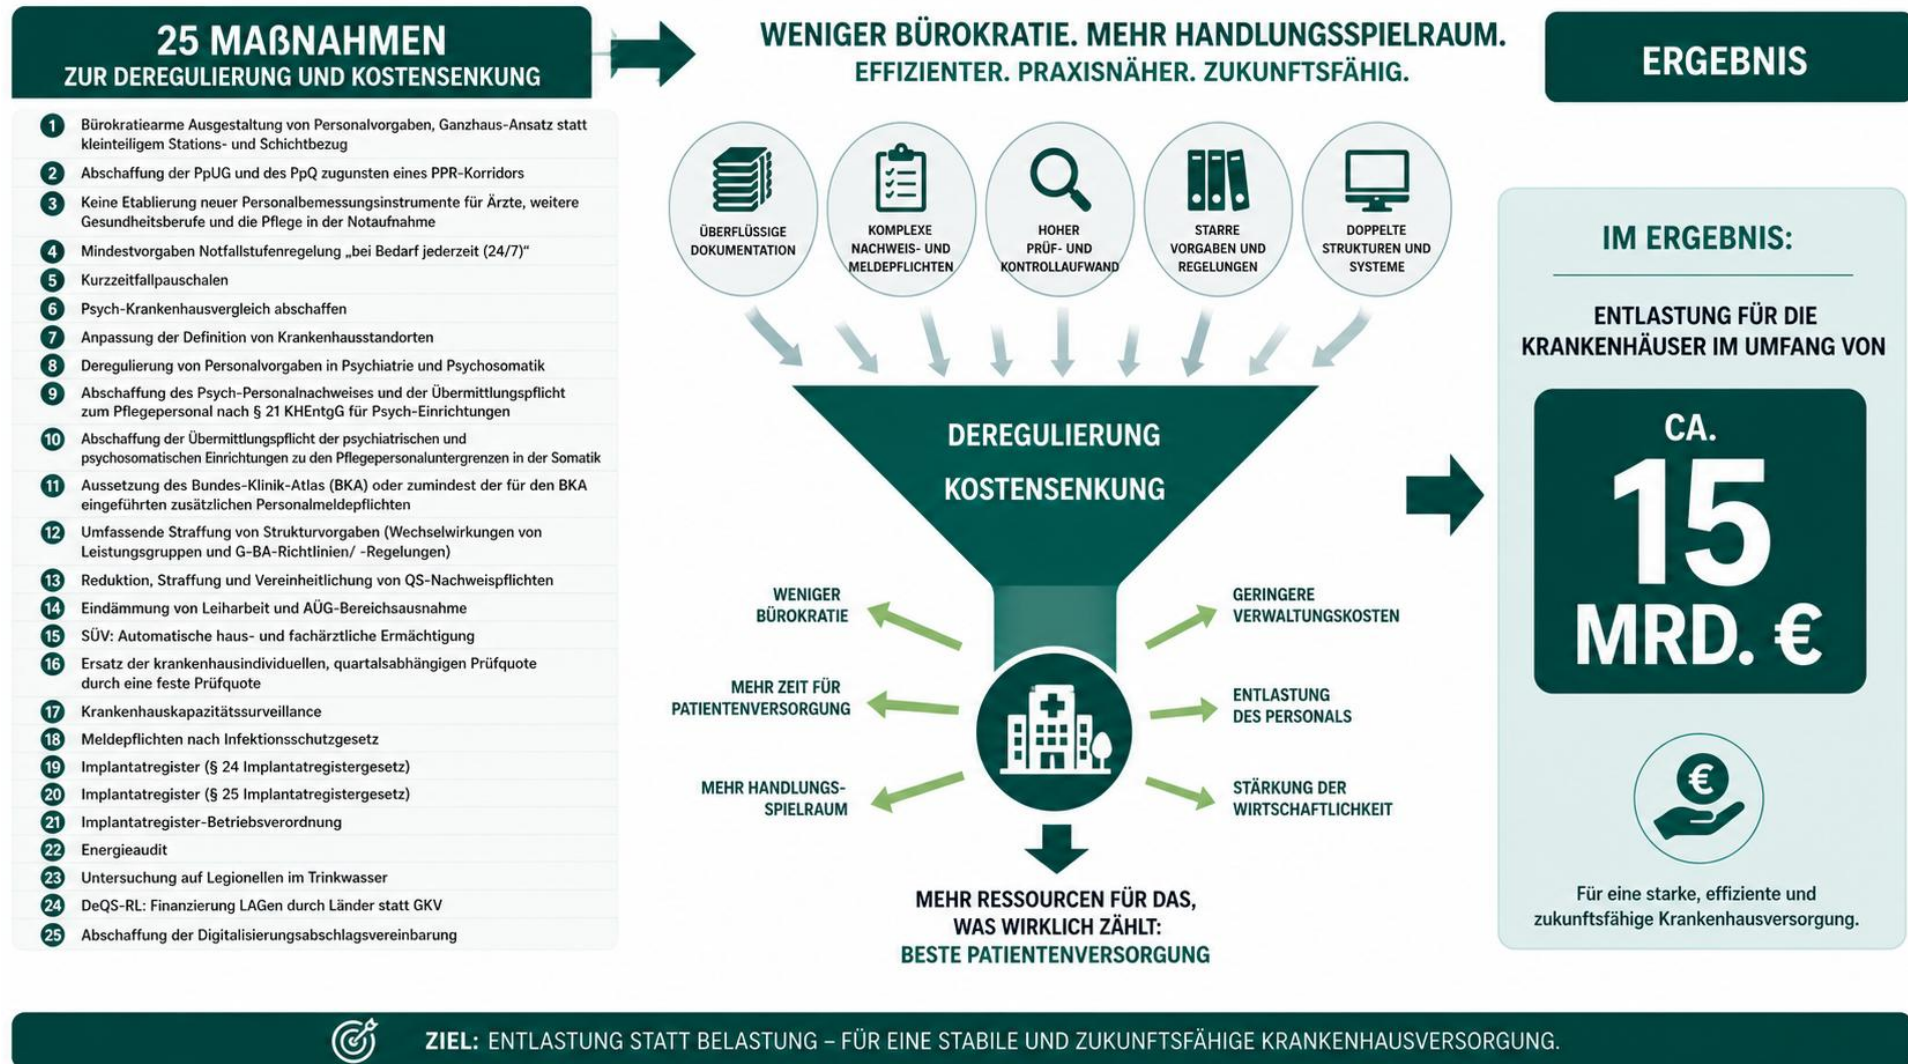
25 MAẞNAHMEN
ZUR DEREGULIERUNG UND KOSTENSENKUNG

1 Bürokratiearme Ausgestaltung von Personalvorgaben, Ganzhaus-Ansatz statt kleinteiligem Stations- und Schichtbezug
2 Abschaffung der PpUG und des PpQ zugunsten eines PPR-Korridors
3 Keine Etablierung neuer Personalbemessungsinstrumente für Ärzte, weitere Gesundheitsberufe und die Pflege in der Notaufnahme
4 Mindestvorgaben Notfallstufenregelung „bei Bedarf jederzeit (24/7)"
5 Kurzzeitfallpauschalen
6 Psych-Krankenhausvergleich abschaffen
7 Anpassung der Definition von Krankenhausstandorten
8 Deregulierung von Personalvorgaben in Psychiatrie und Psychosomatik
9 Abschaffung des Psych-Personalnachweises und der Übermittlungspflicht zum Pflegepersonal nach § 21 KHEntgG für Psych-Einrichtungen
10 Abschaffung der Übermittlungspflicht der psychiatrischen und psychosomatischen Einrichtungen zu den Pflegepersonaluntergrenzen in der Somatik
11 Aussetzung des Bundes-Klinik-Atlas (BKA) oder zumindest der für den BKA eingeführten zusätzlichen Personalmeldepflichten
12 Umfassende Straffung von Strukturvorgaben (Wechselwirkungen von Leistungsgruppen und G-BA-Richtlinien/ -Regelungen)
13 Reduktion, Straffung und Vereinheitlichung von QS-Nachweispflichten
14 Eindämmung von Leiharbeit und AÜG-Bereichsausnahme
15 SÜV: Automatische haus- und fachärztliche Ermächtigung
16 Ersatz der krankenhausindividuellen, quartalsabhängigen Prüfquote durch eine feste Prüfquote
17 Krankenhauskapazitätssurveillance
18 Meldepflichten nach Infektionsschutzgesetz
19 Implantatregister (§ 24 Implantatregistergesetz)
20 Implantatregister (§ 25 Implantatregistergesetz)
21 Implantatregister-Betriebsverordnung
22 Energieaudit
23 Untersuchung auf Legionellen im Trinkwasser
24 DeQS-RL: Finanzierung LAGen durch Länder statt GKV
25 Abschaffung der Digitalisierungsabschlagsvereinbarung

WENIGER BÜROKRATIE. MEHR HANDLUNGSSPIELRAUM.
EFFIZIENTER. PRAXISNÄHER. ZUKUNFTSFÄHIG.

ÜBERFLÜSSIGE DOKUMENTATION
KOMPLEXE NACHWEIS- UND MELDEPFLICHTEN
HOHER PRÜF- UND KONTROLLAUFWAND
STARRE VORGABEN UND REGELUNGEN
DOPPELTE STRUKTUREN UND SYSTEME

DEREGULIERUNG
KOSTENSENKUNG

WENIGER BÜROKRATIE
MEHR ZEIT FÜR PATIENTENVERSORGUNG
MEHR HANDLUNGS-SPIELRAUM
GERINGERE VERWALTUNGSKOSTEN
ENTLASTUNG DES PERSONALS
STÄRKUNG DER WIRTSCHAFTLICHKEIT

MEHR RESSOURCEN FÜR DAS, WAS WIRKLICH ZÄHLT:
BESTE PATIENTENVERSORGUNG

ERGEBNIS

IM ERGEBNIS:
ENTLASTUNG FÜR DIE KRANKENHÄUSER IM UMFANG VON
CA. 15 MRD. €

Für eine starke, effiziente und zukunftsfähige Krankenhausversorgung.

ZIEL: ENTLASTUNG STATT BELASTUNG – FÜR EINE STABILE UND ZUKUNFTSFÄHIGE KRANKENHAUSVERSORGUNG.